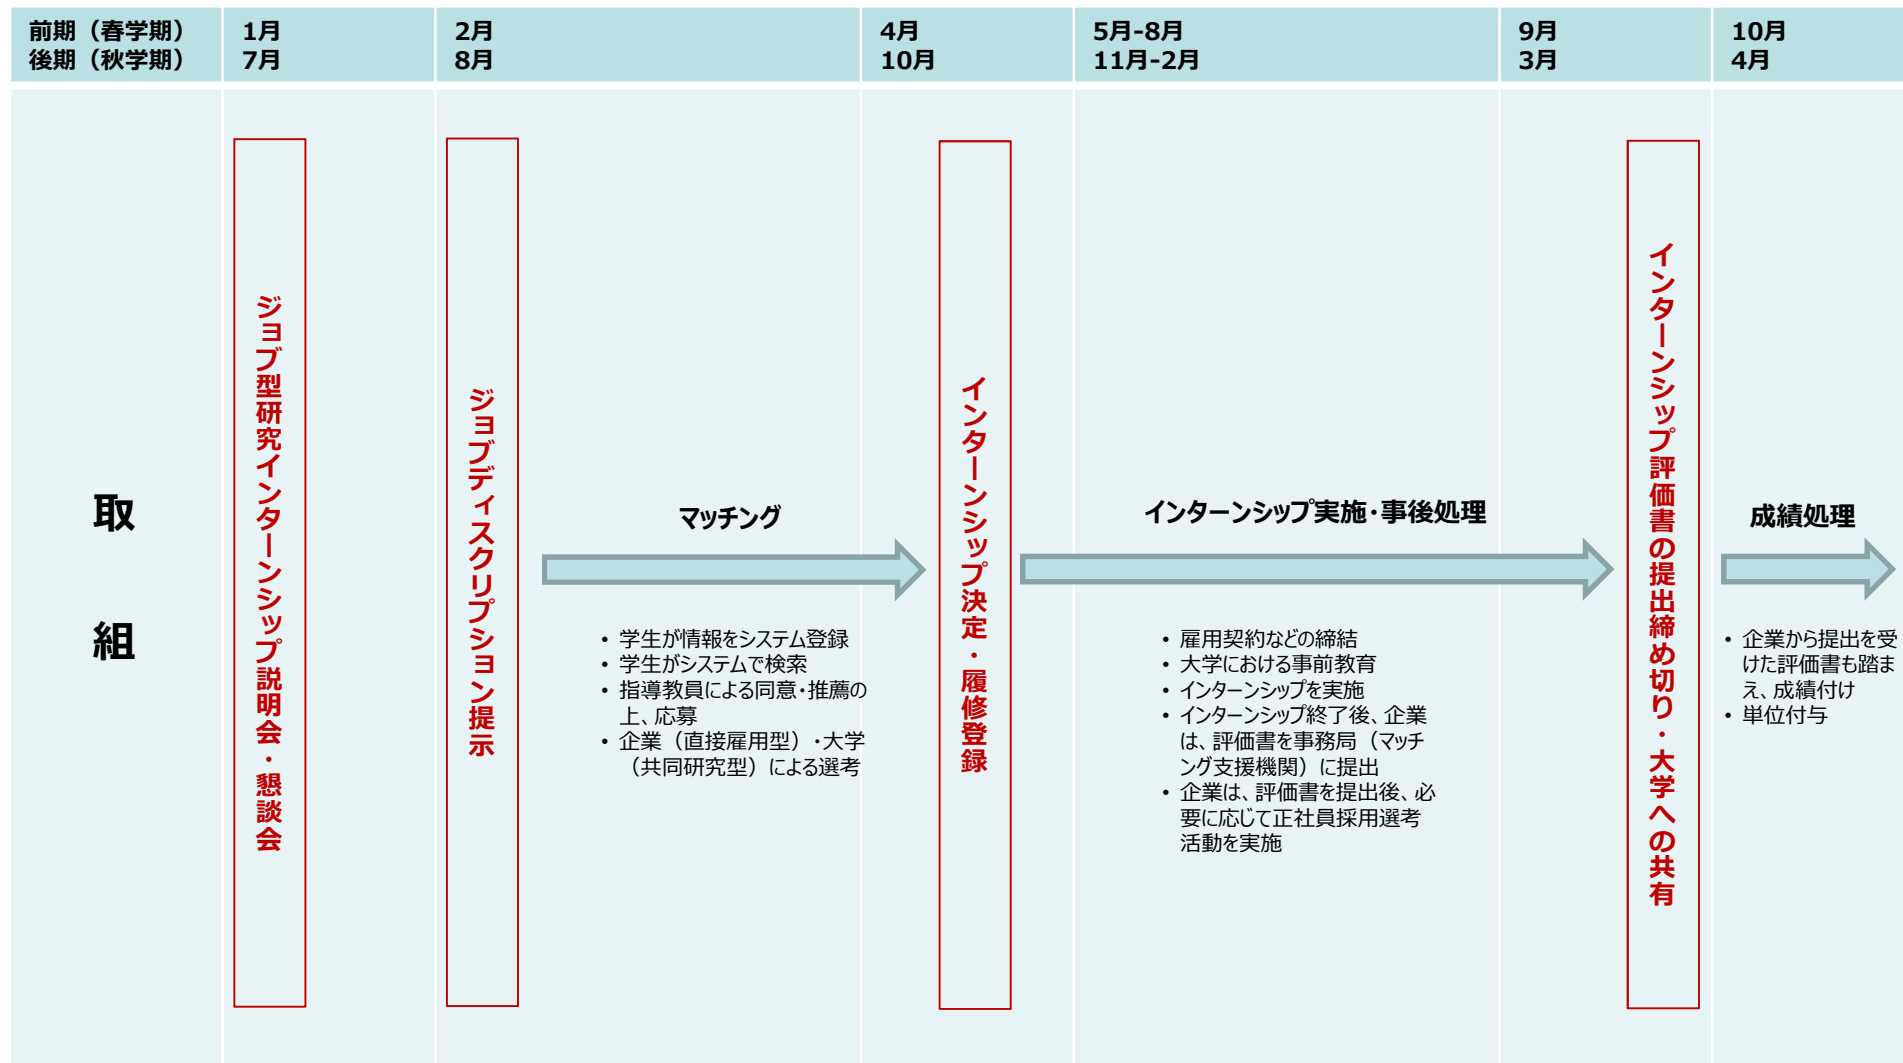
| 前期（春学期）<br>後期（秋学期） | 1月<br>7月 | 2月<br>8月 | 4月<br>10月 | 5月-8月<br>11月-2月 | 9月<br>3月 | 10月<br>4月 |
|---|---|---|---|---|---|---|

取組

ジョブ型研究インターンシップ説明会・懇談会

ジョブディスクリプション提示

マッチング

• 学生が情報をシステム登録
• 学生がシステムで検索
• 指導教員による同意・推薦の上、応募
• 企業（直接雇用型）・大学（共同研究型）による選考

インターンシップ決定・履修登録

インターンシップ実施・事後処理

• 雇用契約などの締結
• 大学における事前教育
• インターンシップを実施
• インターンシップ終了後、企業は、評価書を事務局（マッチング支援機関）に提出
• 企業は、評価書を提出後、必要に応じて正社員採用選考活動を実施

インターンシップ評価書の提出締め切り・大学への共有

成績処理

• 企業から提出を受けた評価書も踏まえ、成績付け
• 単位付与